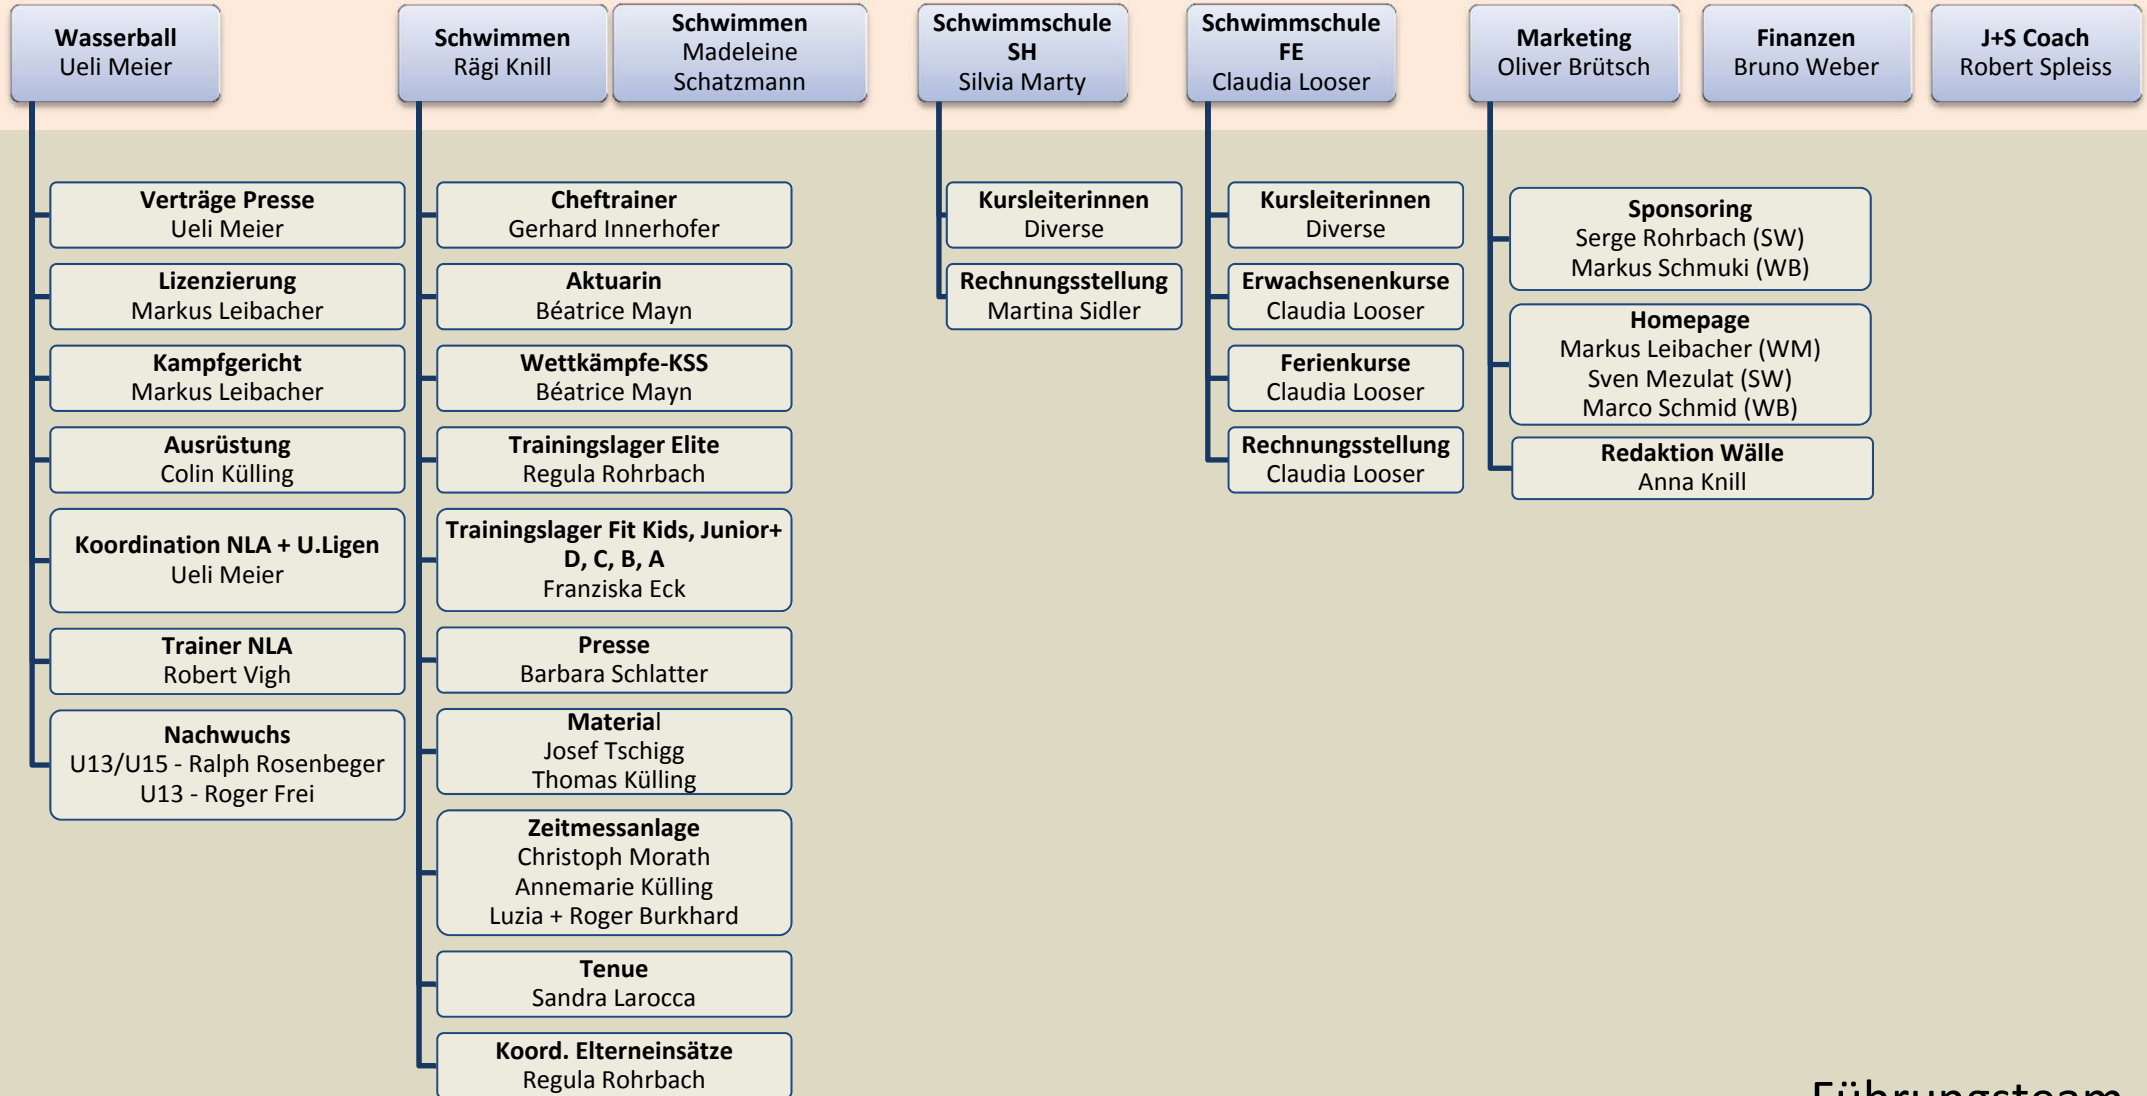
**Wasserball**
Ueli Meier

**Schwimmen**
Rägi Knill

**Schwimmen**
Madeleine Schatzmann

**Schwimmschule SH**
Silvia Marty

**Schwimmschule FE**
Claudia Looser

**Marketing**
Oliver Brütsch

**Finanzen**
Bruno Weber

**J+S Coach**
Robert Spleiss

**Verträge Presse**
Ueli Meier

**Lizenzierung**
Markus Leibacher

**Kampfgericht**
Markus Leibacher

**Ausrüstung**
Colin Külling

**Koordination NLA + U.Ligen**
Ueli Meier

**Trainer NLA**
Robert Vigh

**Nachwuchs**
U13/U15 - Ralph Rosenbeger
U13 - Roger Frei

**Cheftrainer**
Gerhard Innerhofer

**Aktuarin**
Béatrice Mayn

**Wettkämpfe-KSS**
Béatrice Mayn

**Trainingslager Elite**
Regula Rohrbach

**Trainingslager Fit Kids, Junior+ D, C, B, A**
Franziska Eck

**Presse**
Barbara Schlatter

**Material**
Josef Tschigg
Thomas Külling

**Zeitmessanlage**
Christoph Morath
Annemarie Külling
Luzia + Roger Burkhard

**Tenue**
Sandra Larocca

**Koord. Elterneinsätze**
Regula Rohrbach

**Kursleiterinnen**
Diverse

**Rechnungsstellung**
Martina Sidler

**Kursleiterinnen**
Diverse

**Erwachsenenkurse**
Claudia Looser

**Ferienkurse**
Claudia Looser

**Rechnungsstellung**
Claudia Looser

**Sponsoring**
Serge Rohrbach (SW)
Markus Schmuki (WB)

**Homepage**
Markus Leibacher (WM)
Sven Mezulat (SW)
Marco Schmid (WB)

**Redaktion Wälle**
Anna Knill

Führungsteam